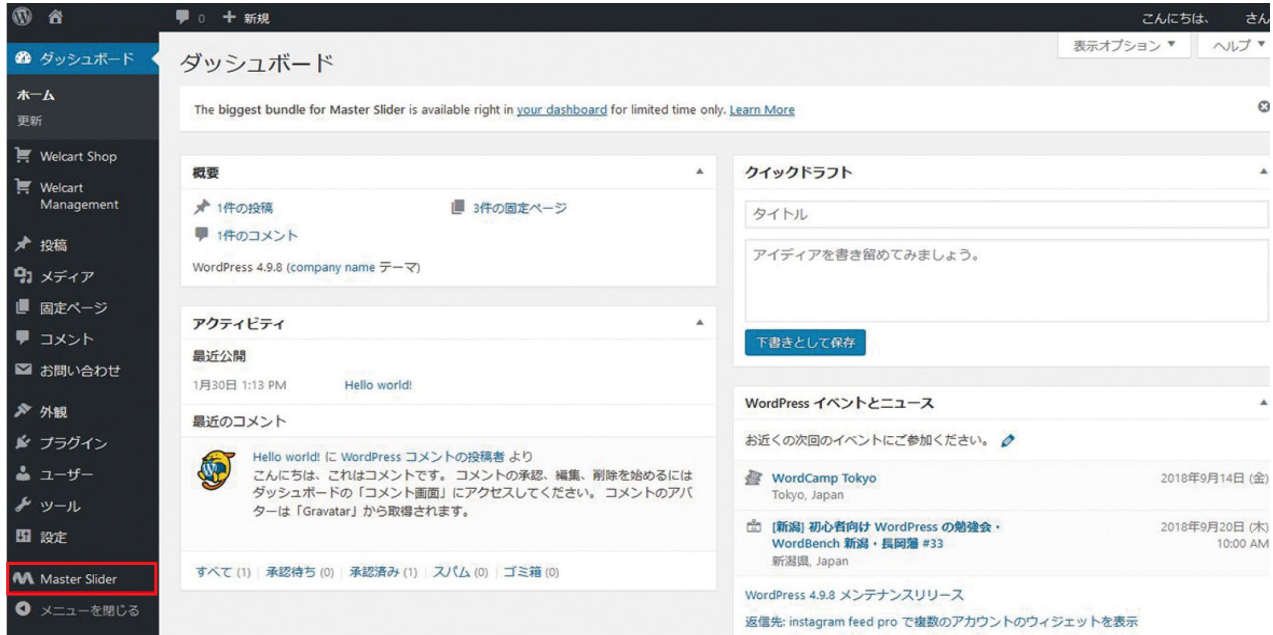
0 + 新規

こんにちは、 さん

表示オプション ▼ ヘルプ ▼

ダッシュボード

ホーム
更新

Welcart Shop
Welcart Management

投稿
メディア
固定ページ
コメント
お問い合わせ

外観
プラグイン
ユーザー
ツール
設定

Master Slider
メニューを閉じる

ダッシュボード

The biggest bundle for Master Slider is available right in your dashboard for limited time only. Learn More

概要

1件の投稿
3件の固定ページ
1件のコメント

WordPress 4.9.8 (company name テーマ)

アクティビティ

最近公開

1月30日 1:13 PM Hello world!

最近のコメント

Hello world! に WordPress コメントの投稿者 より
こんにちは、これはコメントです。コメントの承認、編集、削除を始めるにはダッシュボードの「コメント画面」にアクセスしてください。コメントのアバターは「Gravatar」から取得されます。

すべて (1) | 承認待ち (0) | 承認済み (1) | スパム (0) | ゴミ箱 (0)

クイックドラフト

タイトル

アイディアを書き留めてみましょう。

下書きとして保存

WordPress イベントとニュース

お近くの次回のイベントにご参加ください。

WordCamp Tokyo
Tokyo, Japan
2018年9月14日 (金)

[新潟] 初心者向け WordPress の勉強会・WordBench 新潟・長岡着 #33
新潟県, Japan
2018年9月20日 (木)
10:00 AM

WordPress 4.9.8 メンテナンスリリース

返信先: instagram feed pro で複数のアカウントのウィジェットを表示